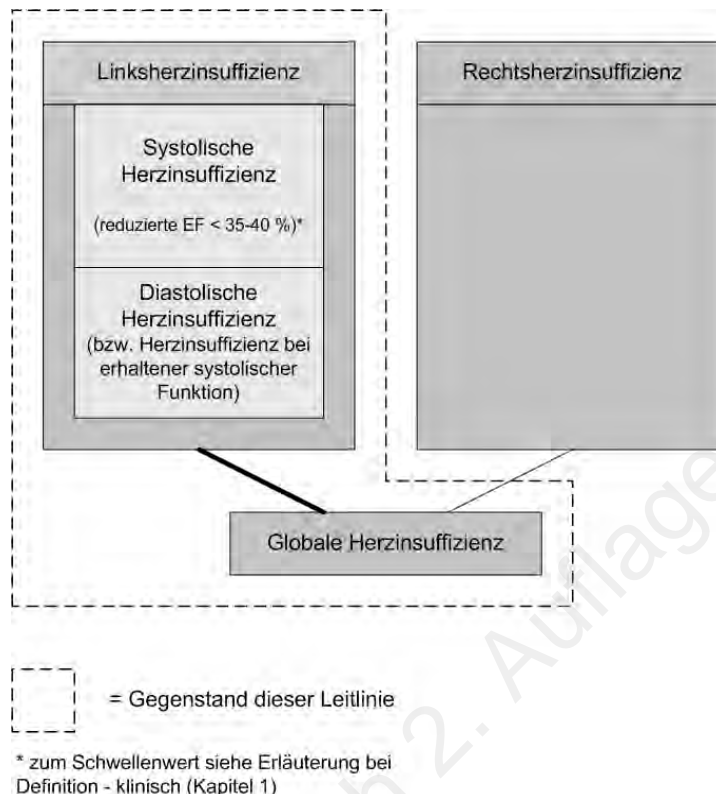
Linksherzinsuffizienz

Rechtsherzinsuffizienz

Systolische Herzinsuffizienz

(reduzierte EF < 35-40 %)*

Diastolische Herzinsuffizienz (bzw. Herzinsuffizienz bei erhaltener systolischer Funktion)

Globale Herzinsuffizienz

= Gegenstand dieser Leitlinie

* zum Schwellenwert siehe Erläuterung bei Definition - klinisch (Kapitel 1)

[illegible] 2. Auflage